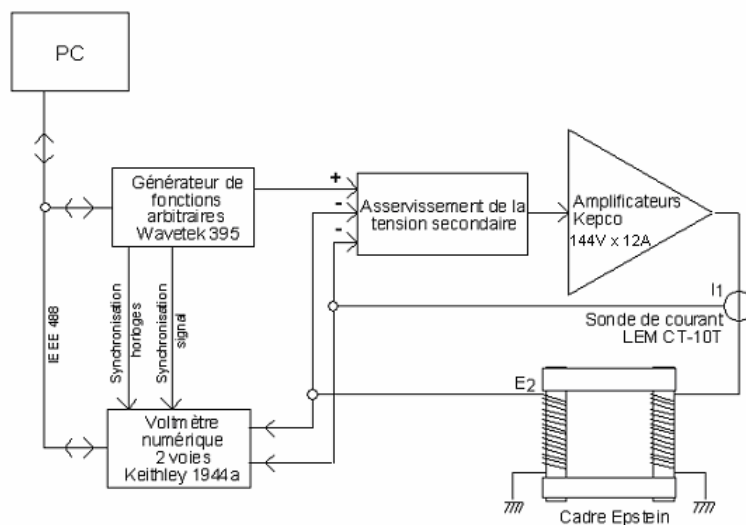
PC

Générateur de fonctions arbitraires Wavetek 395

+
-
-

Asservissement de la tension secondaire

Amplificateurs Kepco
144V x 12A

I1

Sonde de courant LEM CT-10T

IEEE 488

Synchronisation horloges

Synchronisation signal

E2

Voltmètre numérique 2 voies Keithley 1944a

Cadre Epstein